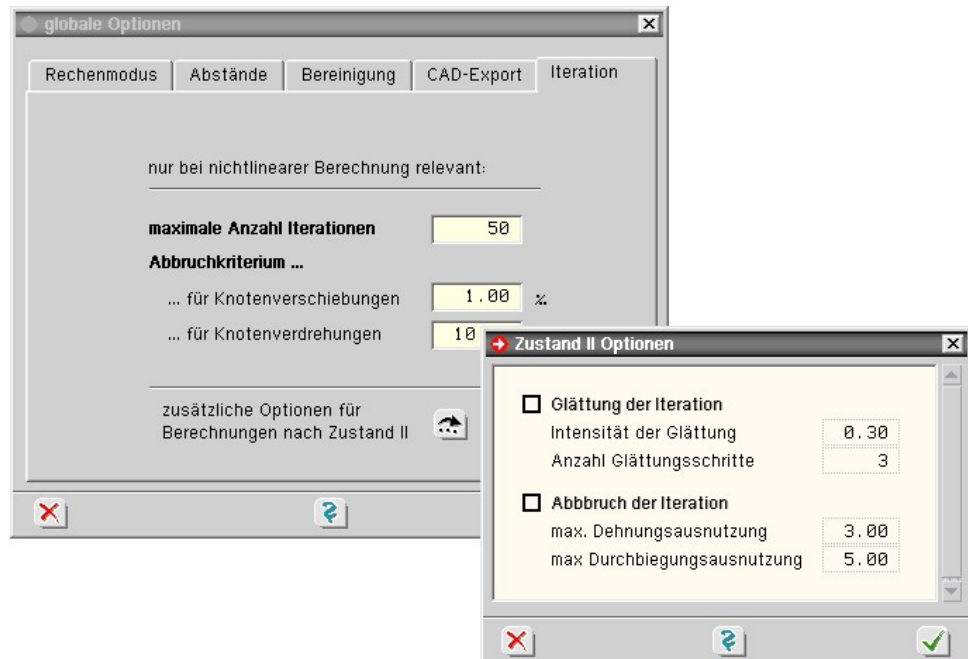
globale Optionen

Rechenmodus | Abstände | Bereinigung | CAD-Export | Iteration

nur bei nichtlinearer Berechnung relevant:

maximale Anzahl Iterationen 50

Abbruchkriterium ...

... für Knotenverschiebungen 1.00 %

... für Knotenverdrehungen 10

zusätzliche Optionen für Berechnungen nach Zustand II

Zustand II Optionen

Glättung der Iteration

Intensität der Glättung 0.30

Anzahl Glättungsschritte 3

Abbbruch der Iteration

max. Dehnungsausnutzung 3.00

max Durchbiegungsausnutzung 5.00